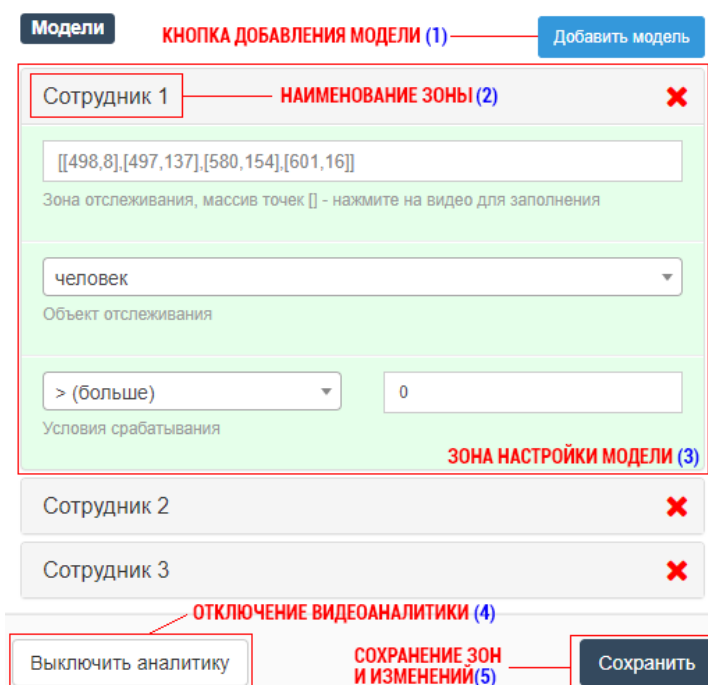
Модели

КНОПКА ДОБАВЛЕНИЯ МОДЕЛИ (1)

Добавить модель

Сотрудник 1

НАИМЕНОВАНИЕ ЗОНЫ (2)

[[498,8],[497,137],[580,154],[601,16]]

Зона отслеживания, массив точек [] - нажмите на видео для заполнения

человек

Объект отслеживания

> (больше)

0

Условия срабатывания

ЗОНА НАСТРОЙКИ МОДЕЛИ (3)

Сотрудник 2

Сотрудник 3

ОТКЛЮЧЕНИЕ ВИДЕОАНАЛИТИКИ (4)

Выключить аналитику

СОХРАНЕНИЕ ЗОН И ИЗМЕНЕНИЙ (5)

Сохранить